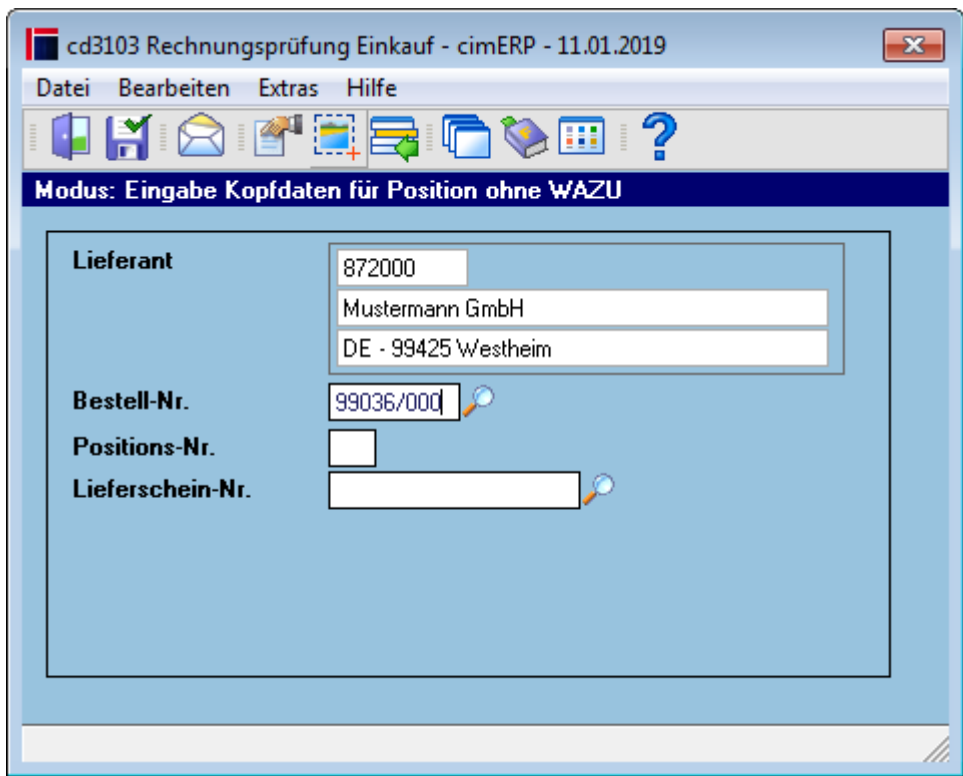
cd3103 Rechnungsprüfung Einkauf - cimERP - 11.01.2019

Datei Bearbeiten Extras Hilfe

Modus: Eingabe Kopfdaten für Position ohne WAZU

Lieferant
872000
Mustermann GmbH
DE - 99425 Westheim

Bestell-Nr.
99036/000

Positions-Nr.

Lieferschein-Nr.